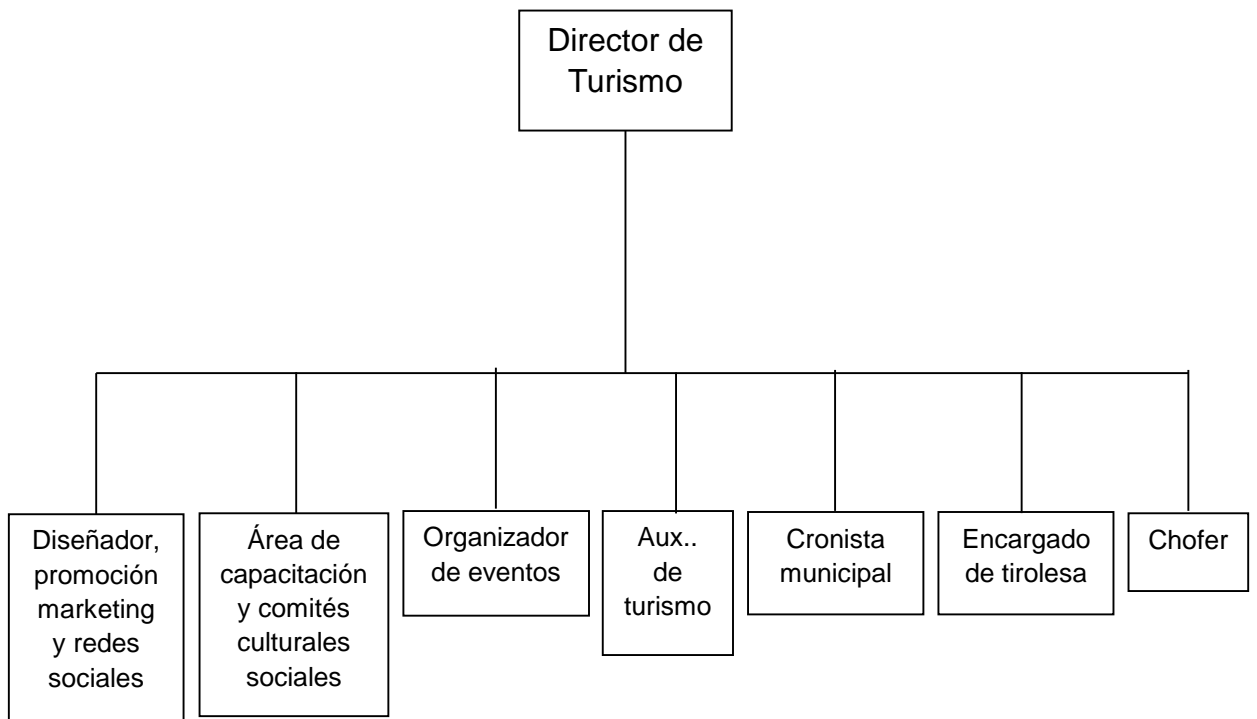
Director de Turismo

Diseñador, promoción marketing y redes sociales

Área de capacitación y comités culturales sociales

Organizador de eventos

Aux.. de turismo

Cronista municipal

Encargado de tirolesa

Chofer